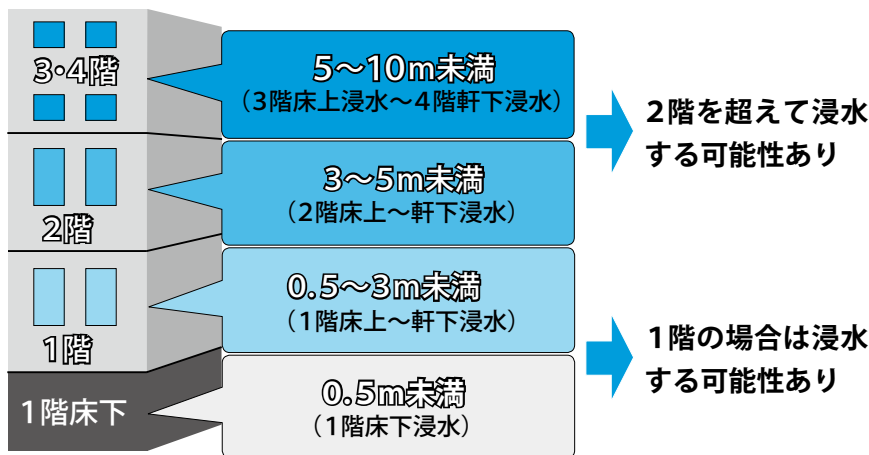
3·4階

2階

1階

1階床下

5～10m未満
（3階床上浸水～4階軒下浸水）

3～5m未満
（2階床上～軒下浸水）

0.5～3m未満
（1階床上～軒下浸水）

0.5m未満
（1階床下浸水）

2階を超えて浸水する可能性あり

1階の場合は浸水する可能性あり